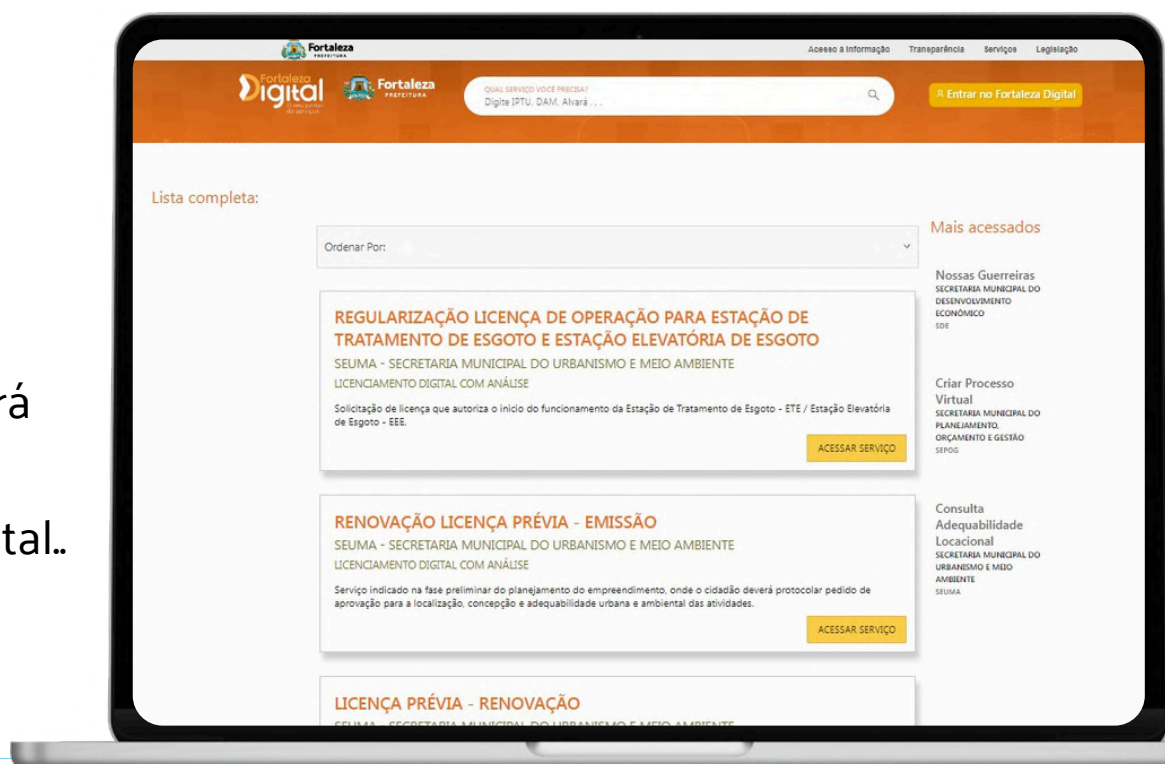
rá

tal..

Fortaleza PREFEITURA

Acesso à Informação Transparência Serviços Legislação

Fortaleza Digital O seu portal de serviços

Fortaleza PREFEITURA

QUAL SERVIÇO VOCÊ PRECISA?
Digite IPTU, DAM, Alvará . . .

Entrar no Fortaleza Digital

Lista completa:

Ordenar Por:

REGULARIZAÇÃO LICENÇA DE OPERAÇÃO PARA ESTAÇÃO DE TRATAMENTO DE ESGOTO E ESTAÇÃO ELEVATÓRIA DE ESGOTO
SEUMA - SECRETARIA MUNICIPAL DO URBANISMO E MEIO AMBIENTE
LICENCIAMENTO DIGITAL COM ANÁLISE
Solicitação de licença que autoriza o início do funcionamento da Estação de Tratamento de Esgoto - ETE / Estação Elevatória de Esgoto - EEE.
ACESSAR SERVIÇO

RENOVAÇÃO LICENÇA PRÉVIA - EMISSÃO
SEUMA - SECRETARIA MUNICIPAL DO URBANISMO E MEIO AMBIENTE
LICENCIAMENTO DIGITAL COM ANÁLISE
Serviço indicado na fase preliminar do planejamento do empreendimento, onde o cidadão deverá protocolar pedido de aprovação para a localização, concepção e adequabilidade urbana e ambiental das atividades.
ACESSAR SERVIÇO

LICENÇA PRÉVIA - RENOVAÇÃO
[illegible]

Mais acessados

Nossas Guerreiras
SECRETARIA MUNICIPAL DO DESENVOLVIMENTO ECONÔMICO
SDE

Criar Processo Virtual
SECRETARIA MUNICIPAL DO PLANEJAMENTO, ORÇAMENTO E GESTÃO
SEPOG

Consulta Adequabilidade Locacional
SECRETARIA MUNICIPAL DO URBANISMO E MEIO AMBIENTE
SEUMA